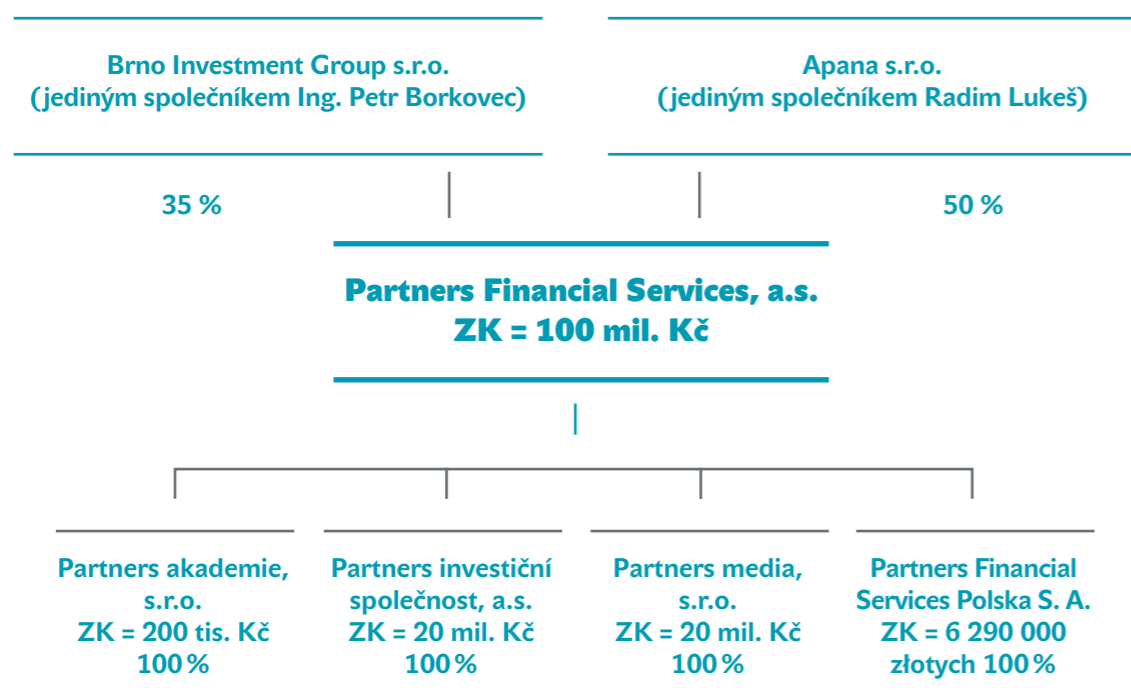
Brno Investment Group s.r.o.
(jediným společníkem Ing. Petr Borkovec)

Apana s.r.o.
(jediným společníkem Radim Lukeš)

35 %

50 %

Partners Financial Services, a.s.
ZK = 100 mil. Kč

Partners akademie, s.r.o.
ZK = 200 tis. Kč
100 %

Partners investiční společnost, a.s.
ZK = 20 mil. Kč
100 %

Partners media, s.r.o.
ZK = 20 mil. Kč
100 %

Partners Financial Services Polska S. A.
ZK = 6 290 000 złotych 100 %